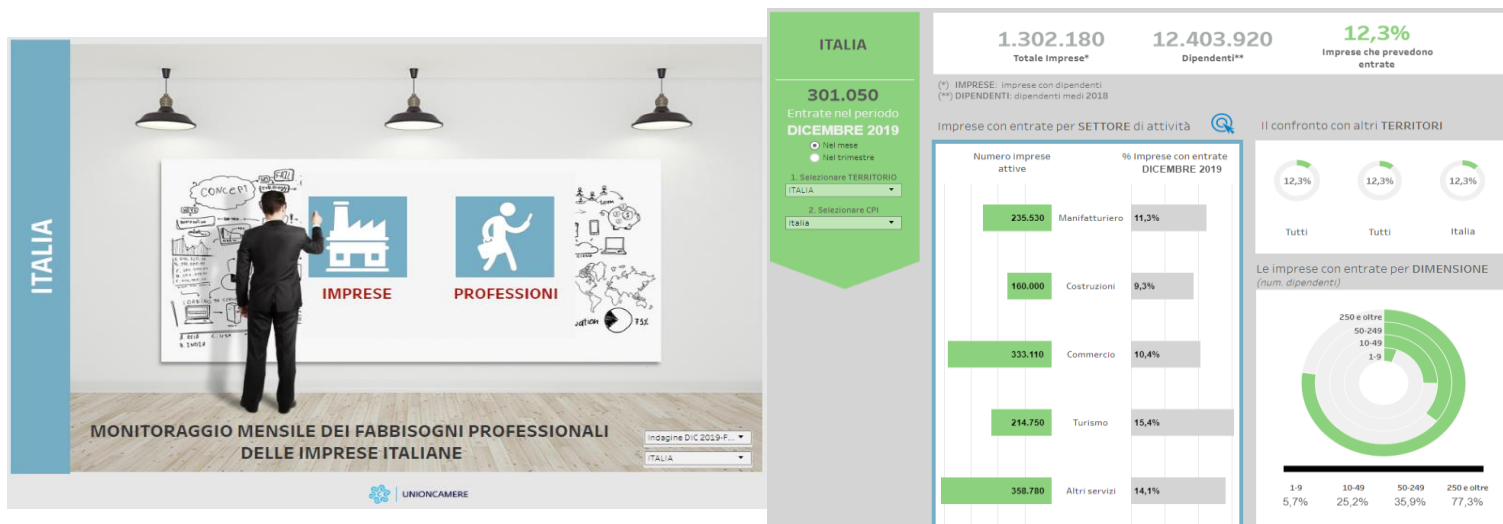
ITALIA

CONCEPT

IMPRESE

PROFESSIONI

MONITORAGGIO MENSILE DEI FABBISOGNI PROFESSIONALI DELLE IMPRESE ITALIANE

Indagine DIC 2019-F...

ITALIA

UNIONCAMERE

ITALIA

301.050
Entrate nel periodo
DICEMBRE 2019

Nel mese
Nel trimestre

1. Selezionare TERRITORIO
ITALIA

2. Selezionare CPI
Italia

1.302.180
Totale Imprese*

12.403.920
Dipendenti**

12,3%
Imprese che prevedono entrate

(*) IMPRESE: imprese con dipendenti
(**) DIPENDENTI: dipendenti medi 2018

Imprese con entrate per SETTORE di attività

| Numero imprese attive | | % Imprese con entrate DICEMBRE 2019 |
|---|---|---|
| 235.530 | Manifatturiero | 11,3% |
| 160.000 | Costruzioni | 9,3% |
| 333.110 | Commercio | 10,4% |
| 214.750 | Turismo | 15,4% |
| 358.780 | Altri servizi | 14,1% |

Il confronto con altri TERRITORI

12,3% Tutti
12,3% Tutti
12,3% Italia

Le imprese con entrate per DIMENSIONE
(num. dipendenti)

250 e oltre
50-249
10-49
1-9

| 1-9 | 10-49 | 50-249 | 250 e oltre |
|---|---|---|---|
| 5,7% | 25,2% | 35,9% | 77,3% |